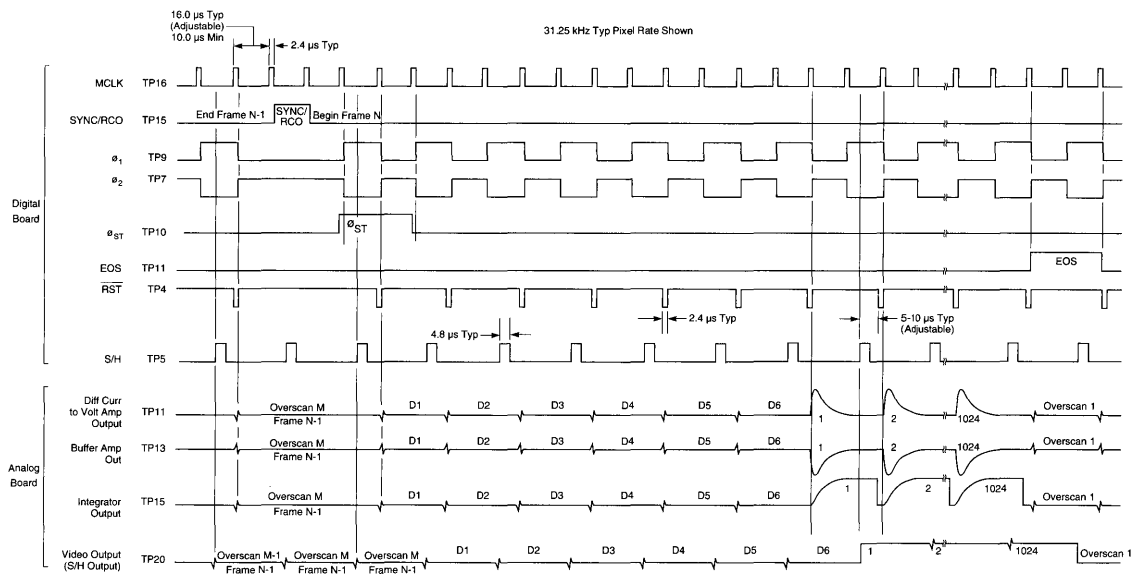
16.0 µs Typ (Adjustable) 10.0 µs Min

2.4 µs Typ

31.25 kHz Typ Pixel Rate Shown

MCLK TP16

SYNC/RCO TP15 End Frame N-1 SYNC/RCO Begin Frame N

$ø_1$ TP9

$ø_2$ TP7

Digital Board

$ø_{ST}$ TP10 $ø_{ST}$

EOS TP11 EOS

$\overline{RST}$ TP4

4.8 µs Typ

2.4 µs Typ

5-10 µs Typ (Adjustable)

S/H TP5

Diff Curr to Volt Amp Output TP11 Overscan M Frame N-1 D1 D2 D3 D4 D5 D6 1 2 1024 Overscan 1

Buffer Amp Out TP13 Overscan M Frame N-1 D1 D2 D3 D4 D5 D6 1 2 1024 Overscan 1

Analog Board

Integrator Output TP15 Overscan M Frame N-1 D1 D2 D3 D4 D5 D6 1 2 1024 Overscan 1

Video Output (S/H Output) TP20 Overscan M-1 Frame N-1 Overscan M Frame N-1 Overscan M Frame N-1 D1 D2 D3 D4 D5 D6 1 2 1024 Overscan 1